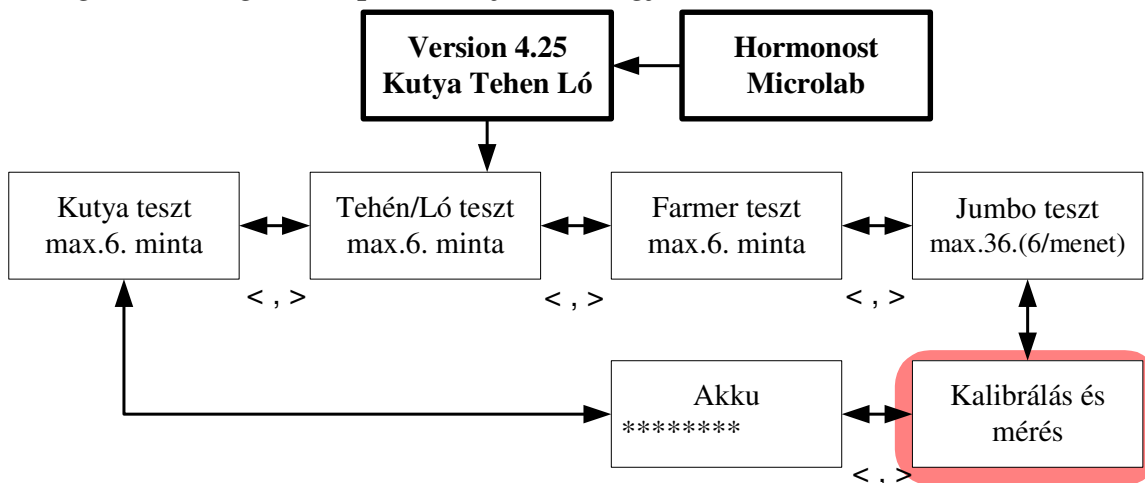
Version 4.25
Kutya Tehen Ló

Hormonost
Microlab

Kutya teszt
max.6. minta

Tehén/Ló teszt
max.6. minta

Farmer teszt
max.6. minta

Jumbo teszt
max.36.(6/menet)

< , >

< , >

< , >

Akku
********

Kalibrálás és
mérés

< , >